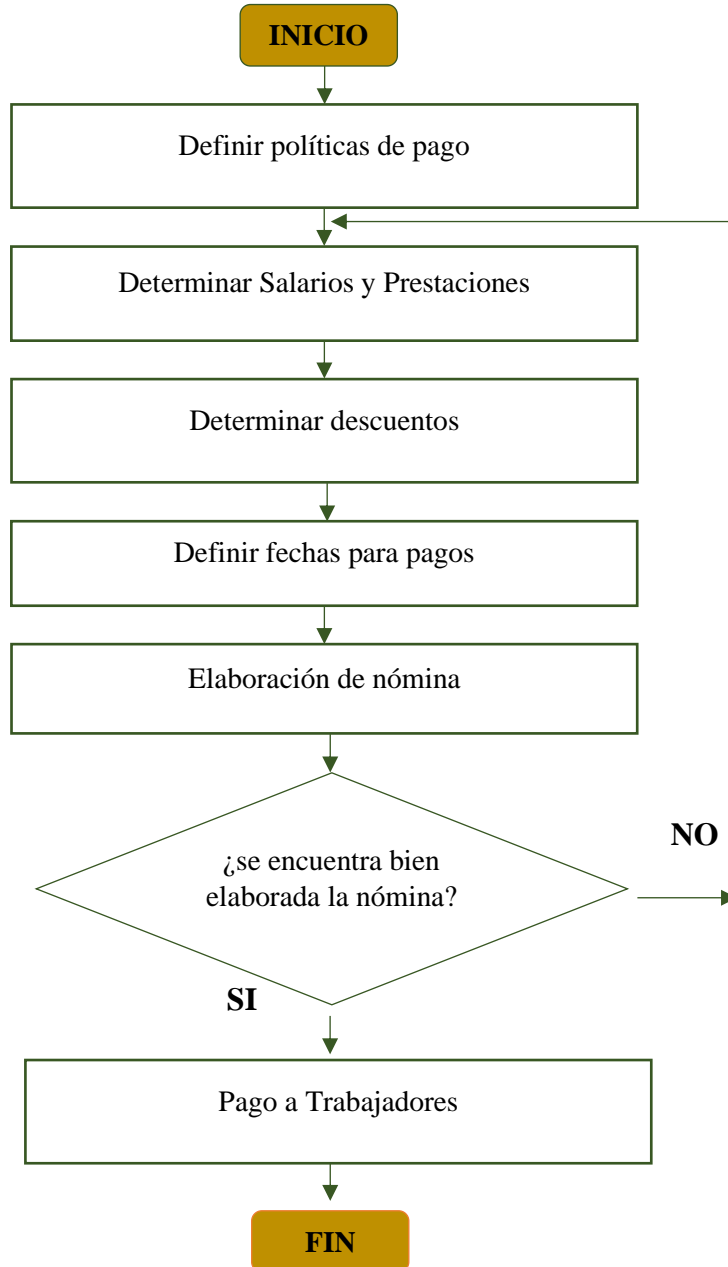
INICIO

Definir políticas de pago

Determinar Salarios y Prestaciones

Determinar descuentos

Definir fechas para pagos

Elaboración de nómina

¿se encuentra bien elaborada la nómina?

NO

SI

Pago a Trabajadores

FIN